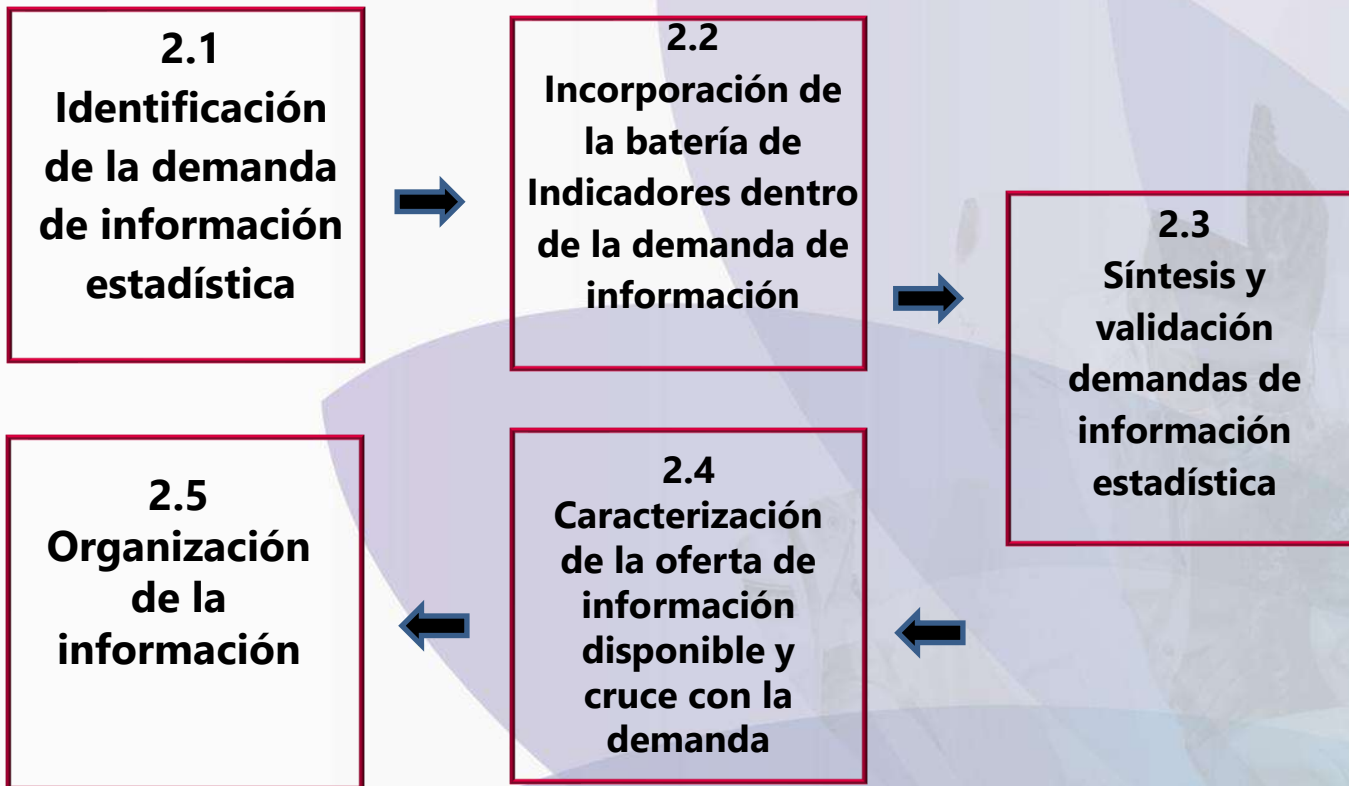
2.1
Identificación de la demanda de información estadística

2.2
Incorporación de la batería de Indicadores dentro de la demanda de información

2.3
Síntesis y validación demandas de información estadística

2.4
Caracterización de la oferta de información disponible y cruce con la demanda

2.5
Organización de la información